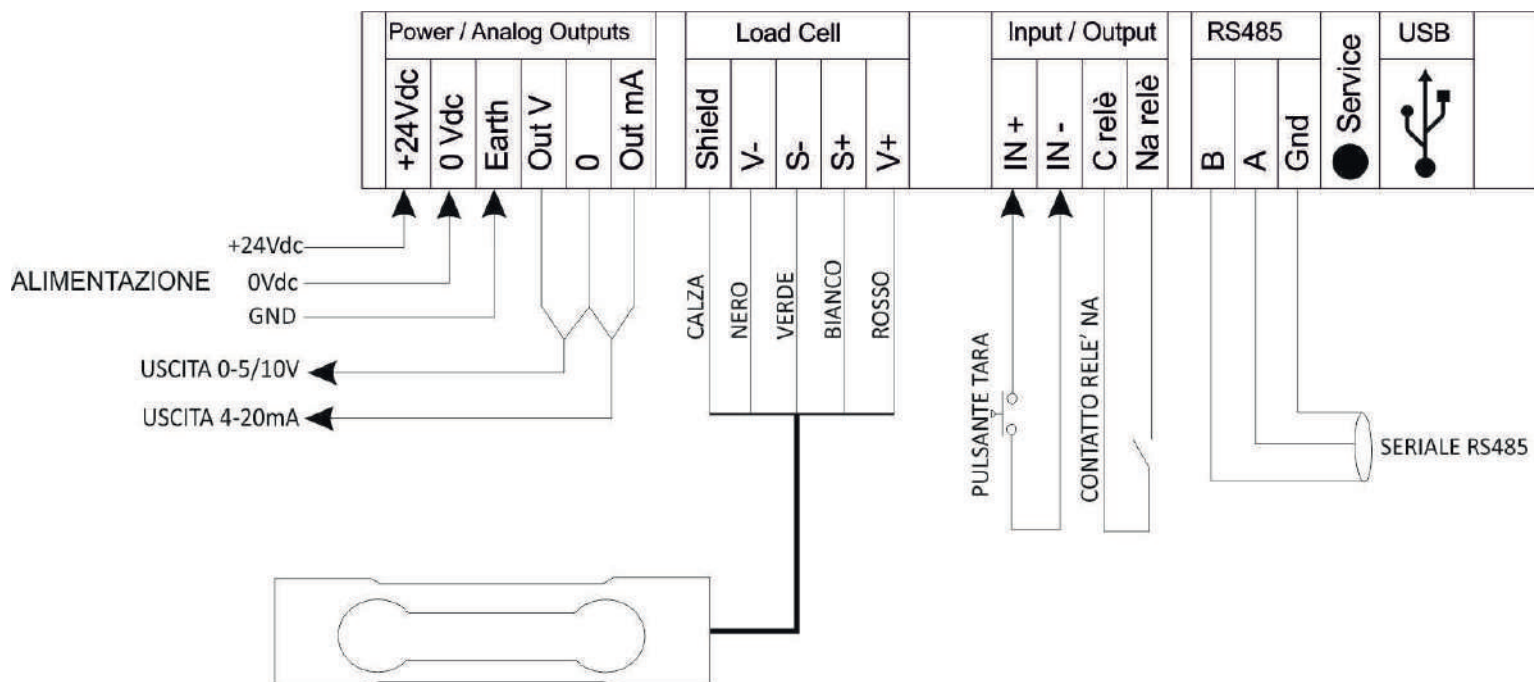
Power / Analog Outputs

+24Vdc

0 Vdc

Earth

Out V

0

Out mA

Load Cell

Shield

V-

S-

S+

V+

Input / Output

IN +

IN -

C relè

Na relè

RS485

B

A

Gnd

Service

USB

+24Vdc

ALIMENTAZIONE

0Vdc

GND

USCITA 0-5/10V

USCITA 4-20mA

CALZA

NERO

VERDE

BIANCO

ROSSO

PULSANTE TARA

CONTATTO RELE' NA

SERIALE RS485